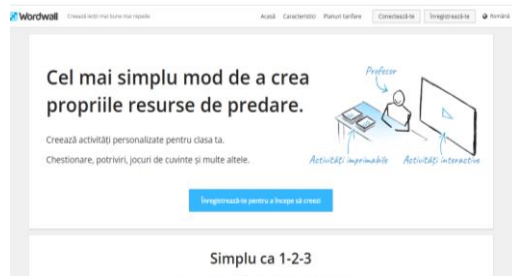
Wordwall Creează lecții mai bune mai repede

Acasă Caracteristici Planuri tarifare Conectează-te Înregistrează-te Română

Cel mai simplu mod de a crea propriile resurse de predare.

Creează activități personalizate pentru clasa ta.

Chestionare, potriviri, jocuri de cuvinte și multe altele.

Profesor

Activități imprimabile

Activități interactive

Înregistrează-te pentru a începe să creezi

Simplu ca 1-2-3